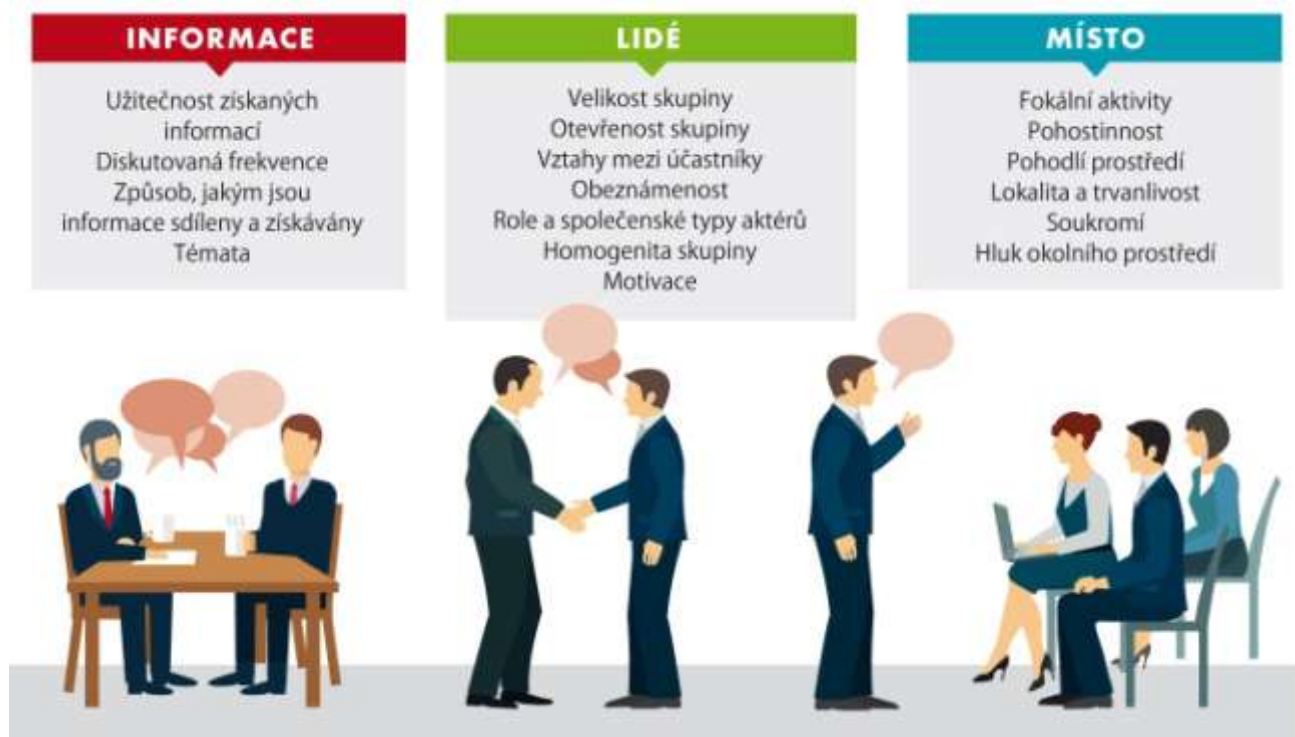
INFORMACE

Užitečnost získaných informací
Diskutovaná frekvence
Způsob, jakým jsou informace sdíleny a získávány
Témata

LIDÉ

Velikost skupiny
Otevřenost skupiny
Vztahy mezi účastníky
Obeznámenost
Role a společenské typy aktérů
Homogenita skupiny
Motivace

MÍSTO

Fokální aktivity
Pohostinnost
Pohodlí prostředí
Lokalita a trvanlivost
Soukromí
Hluk okolního prostředí